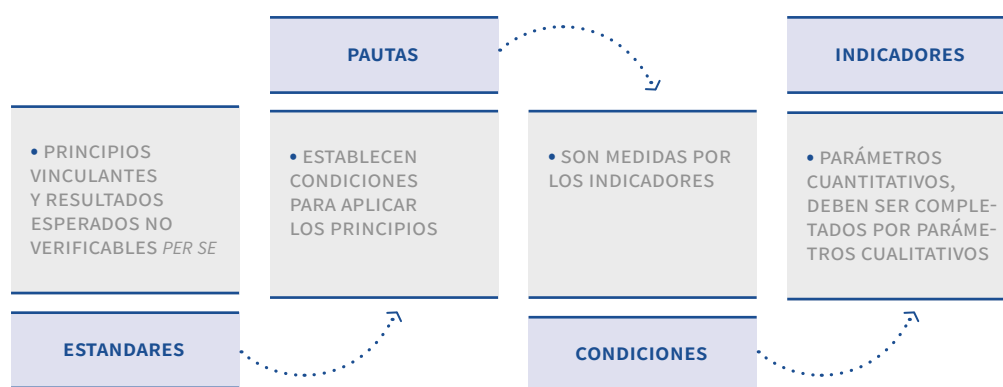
• PRINCIPIOS VINCULANTES Y RESULTADOS ESPERADOS NO VERIFICABLES *PER SE*

ESTANDARES

PAUTAS

• ESTABLECEN CONDICIONES PARA APLICAR LOS PRINCIPIOS

• SON MEDIDAS POR LOS INDICADORES

CONDICIONES

INDICADORES

• PARÁMETROS CUANTITATIVOS, DEBEN SER COMPLETADOS POR PARÁMETROS CUALITATIVOS